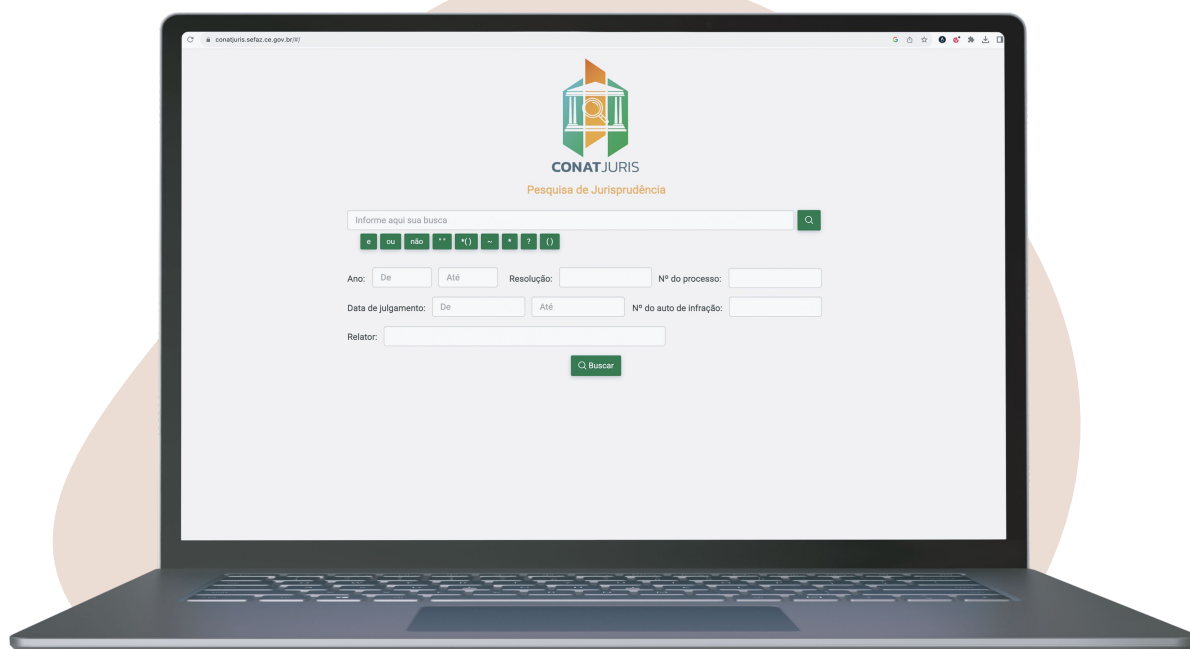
conatjuris.sefaz.ce.gov.br/#/

CONATJURIS

Pesquisa de Jurisprudência

Informe aqui sua busca

e ou não " " *() ~ * ? ()

Ano: De Até Resolução: Nº do processo:

Data de julgamento: De Até Nº do auto de infração:

Relator:

Buscar